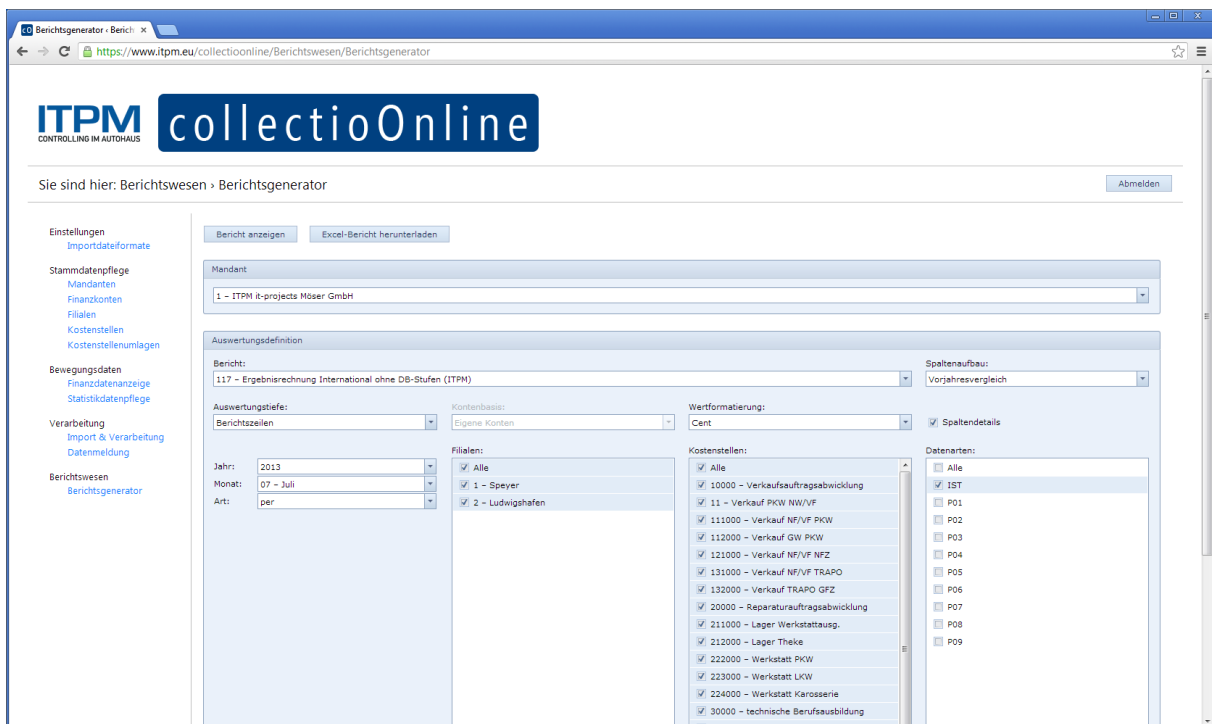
Berichtsgenerator ‹ Berich ×

https://www.itpm.eu/collectioonline/Berichtswesen/Berichtsgenerator

ITPM
CONTROLLING IM AUTOHAUS
collectioOnline

Sie sind hier: Berichtswesen › Berichtsgenerator

Abmelden

Einstellungen
Importdateiformate

Stammdatenpflege
Mandanten
Finanzkonten
Filialen
Kostenstellen
Kostenstellenumlagen

Bewegungsdaten
Finanzdatenanzeige
Statistikdatenpflege

Verarbeitung
Import & Verarbeitung
Datenmeldung

Berichtswesen
Berichtsgenerator

Bericht anzeigen
Excel-Bericht herunterladen

Mandant
1 – ITPM it-projects Möser GmbH

Auswertungsdefinition

Bericht:
117 – Ergebnisrechnung International ohne DB-Stufen (ITPM)

Spaltenaufbau:
Vorjahresvergleich

Auswertungstiefe:
Berichtszeilen

Kontenbasis:
Eigene Konten

Wertformatierung:
Cent

Spaltendetails

Jahr: 2013
Monat: 07 – Juli
Art: per

Filialen:
Alle
1 – Speyer
2 – Ludwigshafen

Kostenstellen:
Alle
10000 – Verkaufsauftragsabwicklung
11 – Verkauf PKW NW/VF
111000 – Verkauf NF/VF PKW
112000 – Verkauf GW PKW
121000 – Verkauf NF/VF NFZ
131000 – Verkauf NF/VF TRAPO
132000 – Verkauf TRAPO GFZ
20000 – Reparaturauftragsabwicklung
211000 – Lager Werkstattausg.
212000 – Lager Theke
222000 – Werkstatt PKW
223000 – Werkstatt LKW
224000 – Werkstatt Karosserie
30000 – technische Berufsausbildung

Datenarten:
Alle
IST
P01
P02
P03
P04
P05
P06
P07
P08
P09